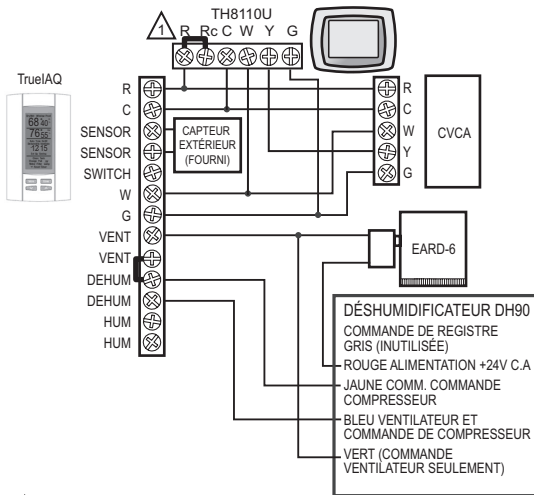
1

TH8110U

R Rc C W Y G

TrueIAQ

68
76
12:15

R
C
SENSOR
SENSOR
SWITCH
W
G
VENT
VENT
DEHUM
DEHUM
HUM
HUM

CAPTEUR EXTÉRIEUR (FOURNI)

R
C
W
Y
G

CVCA

EARD-6

DÉSHUMIDIFICATEUR DH90

COMMANDE DE REGISTRE GRIS (INUTILISÉE)

ROUGE ALIMENTATION +24V C.A

JAUNE COMM. COMMANDE COMPRESSEUR

BLEU VENTILATEUR ET COMMANDE DE COMPRESSEUR

VERT (COMMANDE VENTILATEUR SEULEMENT)